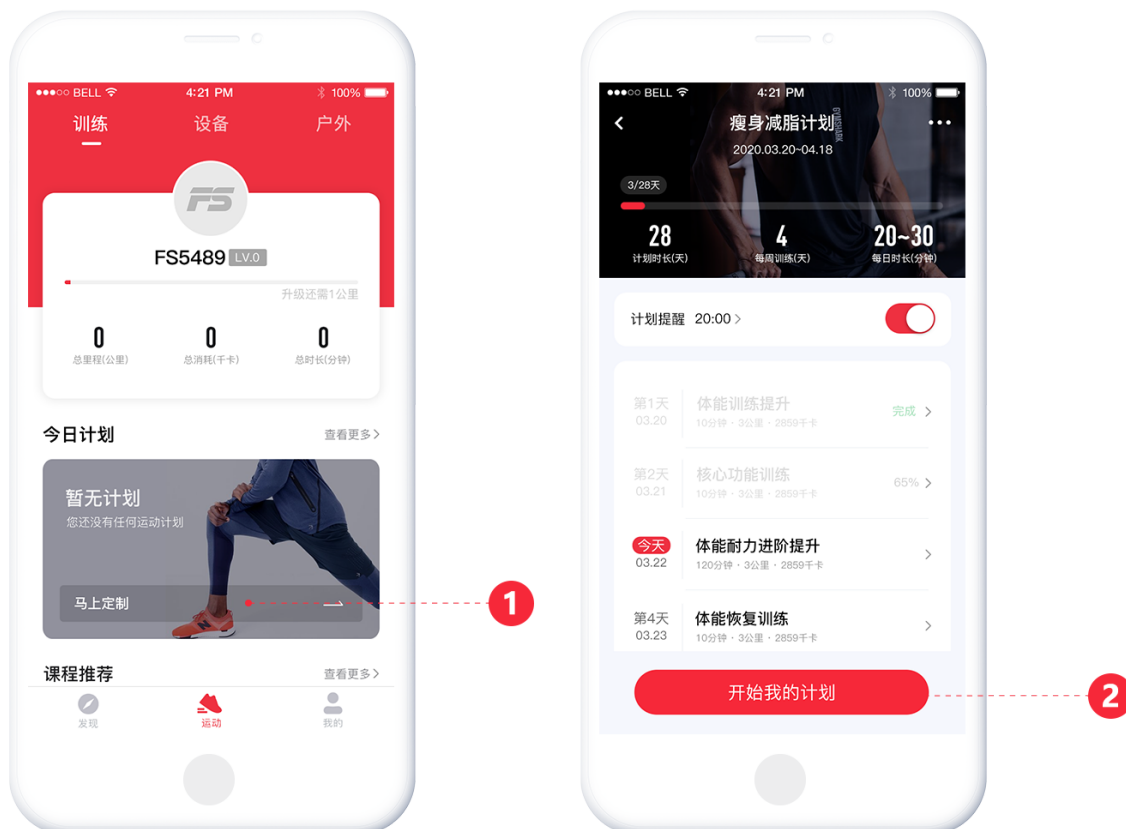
●●●○○ BELL 4:21 PM 100%

训练 设备 户外

FS

FS5489 LV.0

升级还需1公里

0
总里程(公里)

0
总消耗(千卡)

0
总时长(分钟)

今日计划 查看更多>

暂无计划
您还没有任何运动计划

马上定制

课程推荐 查看更多>

发现 运动 我的

1

●●●○○ BELL 4:21 PM 100%

瘦身减脂计划
2020.03.20~04.18

3/28天

28
计划时长(天)

4
每周训练(天)

20~30
每日时长(分钟)

计划提醒 20:00 >

第1天 03.20 体能训练提升 10分钟 · 3公里 · 2859千卡 完成 >

第2天 03.21 核心功能训练 10分钟 · 3公里 · 2859千卡 65% >

今天 03.22 体能耐力进阶提升 120分钟 · 3公里 · 2859千卡 >

第4天 03.23 体能恢复训练 10分钟 · 3公里 · 2859千卡 >

开始我的计划

2